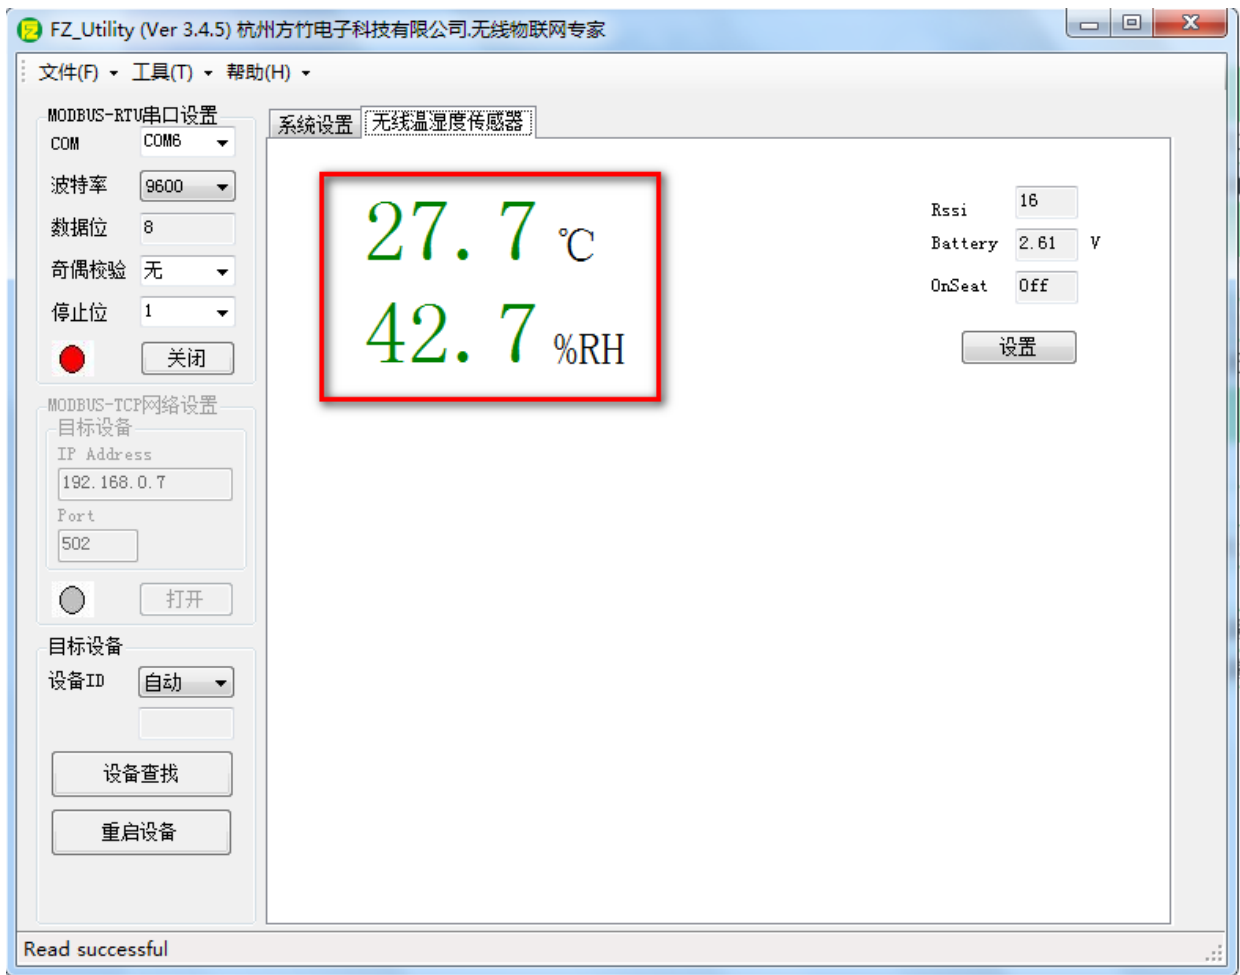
FZ_Utility (Ver 3.4.5) 杭州方竹电子科技有限公司.无线物联网专家

文件(F) 工具(T) 帮助(H)

MODBUS-RTU串口设置
COM COM6
波特率 9600
数据位 8
奇偶校验 无
停止位 1
关闭

MODBUS-TCP网络设置
目标设备
IP Address
192.168.0.7
Port
502
打开

目标设备
设备ID 自动
设备查找
重启设备

系统设置 无线温湿度传感器

27.7 ℃
42.7 %RH

Rssi 16
Battery 2.61 V
OnSeat Off
设置

Read successful